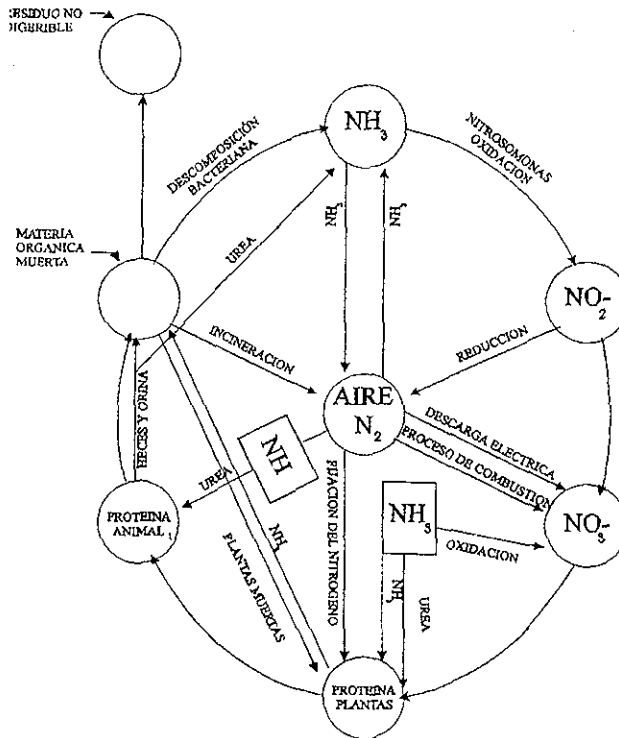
ESIDUO NO
IGERIBLE

MATERIA
ORGANICA
MUERTA

DESCOMPOSICIÓN
BACTERIANA

$NH_3$

NITROSOMONAS
OXIDACION

UREA

$NH_3$

$NH_3$

$NO^-_2$

INCINERACION

REDUCCION

AIRE
$N_2$

HECES Y ORINA

NH

DESCARGA ELECTRICA

PROCESO DE COMBUSTION

UREA

FIJACION DEL NITROGENO

$NH_3$

$NO^-_3$

PROTEINA
ANIMAL

$NH_3$

OXIDACION

PLANTAS MUERTAS

$NH_3$

UREA

PROTEINA
PLANTAS